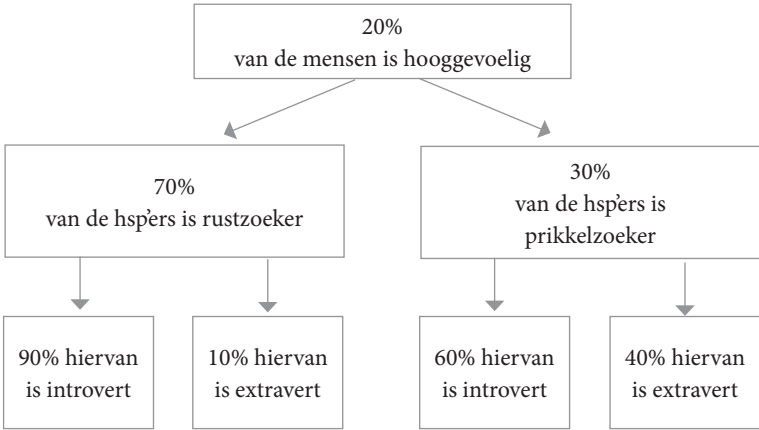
20%
van de mensen is hooggevoelig

70%
van de hsp'ers is rustzoeker

30%
van de hsp'ers is prikkelzoeker

90% hiervan is introvert

10% hiervan is extravert

60% hiervan is introvert

40% hiervan is extravert